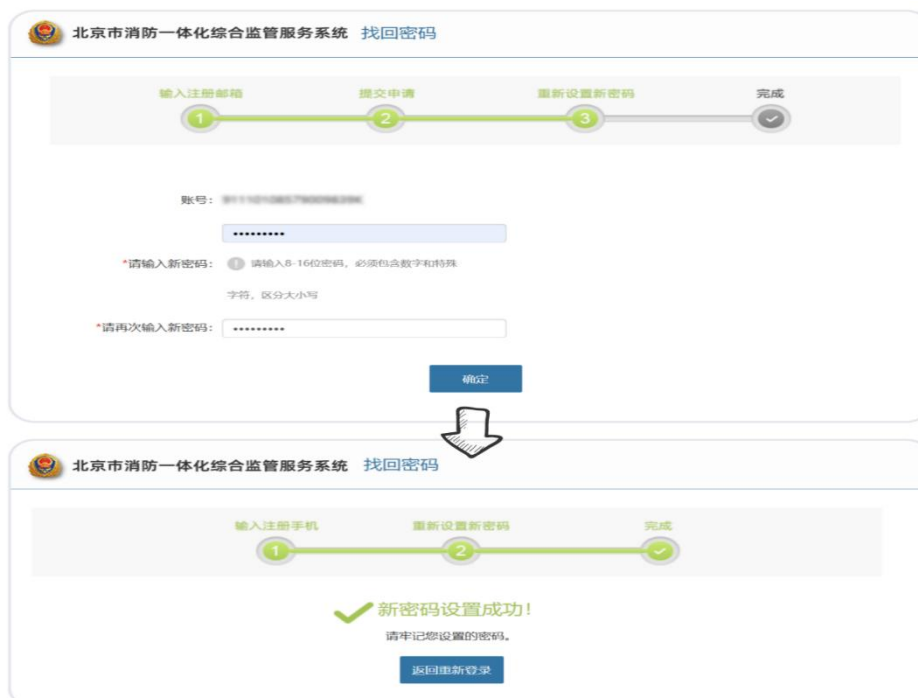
北京市消防一体化综合监管服务系统 找回密码

输入注册邮箱 提交申请 重新设置新密码 完成

1 2 3

账号： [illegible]

••••••••••

*请输入新密码： 请输入8-16位密码，必须包含数字和特殊字符，区分大小写

*请再次输入新密码： ••••••••••

确定

北京市消防一体化综合监管服务系统 找回密码

输入注册手机 重新设置新密码 完成

1 2

新密码设置成功！

请牢记您设置的密码。

返回重新登录